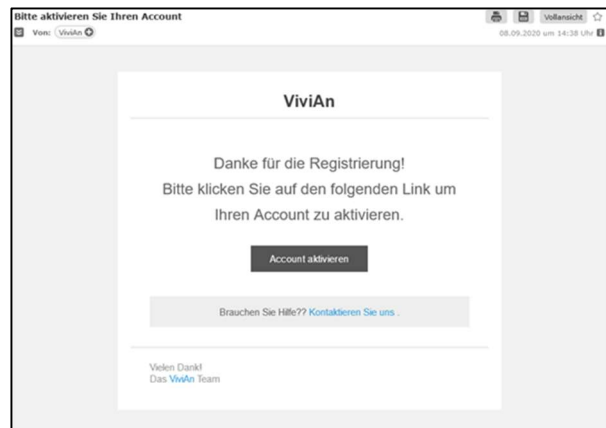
Bitte aktivieren Sie Ihren Account

Von: ViviAn

Vollansicht

08.09.2020 um 14:38 Uhr

ViviAn

Danke für die Registrierung!
Bitte klicken Sie auf den folgenden Link um Ihren Account zu aktivieren.

Account aktivieren

Brauchen Sie Hilfe?? Kontaktieren Sie uns .

Vielen Dank!
Das ViviAn Team